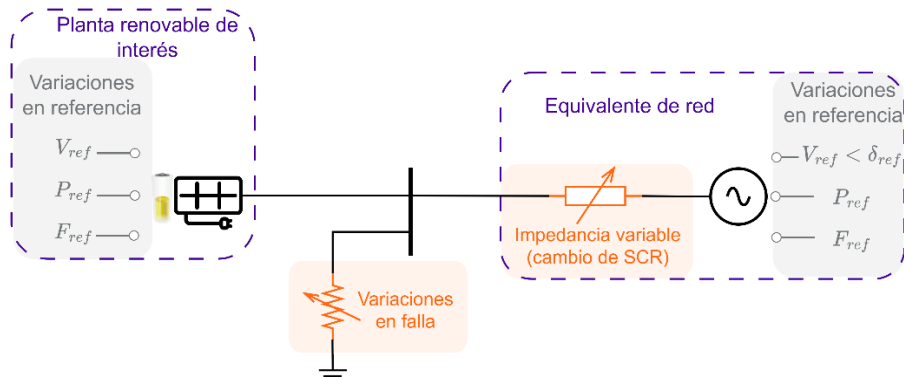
Planta renovable de interés

Variaciones en referencia

$V_{ref}$

$P_{ref}$

$F_{ref}$

Variaciones en falla

Equivalente de red

Impedancia variable (cambio de SCR)

Variaciones en referencia

$V_{ref} < \delta_{ref}$

$P_{ref}$

$F_{ref}$